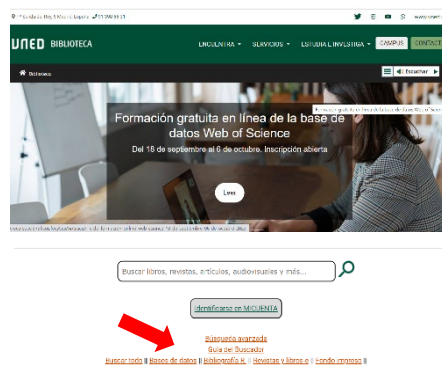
UNED BIBLIOTECA
ENCUENTRA ▾ SERVICIOS ▾ ESTUDIA E INVESTIGA ▾ CAMPUS CONTACT

Biblioteca

Escuchar

Formación gratuita en línea de la base de datos Web of Science

Del 18 de septiembre al 6 de octubre. Inscripción abierta

Leer

Buscar libros, revistas, artículos, audiovisuales y más...

Identifícate en MI CUENTA

Búsqueda avanzada
Guía del Buscador
Buscar todo || Bases de datos || Bibliografía R. || Revistas y libros-e || Fondo impreso ||